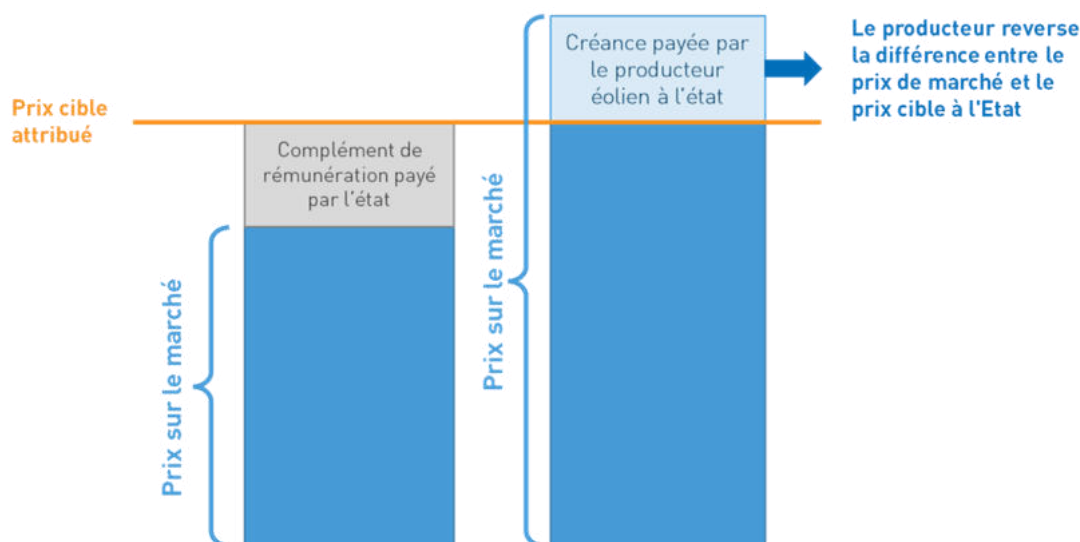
Prix cible attribué

Complément de rémunération payé par l'état

Prix sur le marché

Prix sur le marché

Créance payée par le producteur éolien à l'état

Le producteur reverse la différence entre le prix de marché et le prix cible à l'Etat